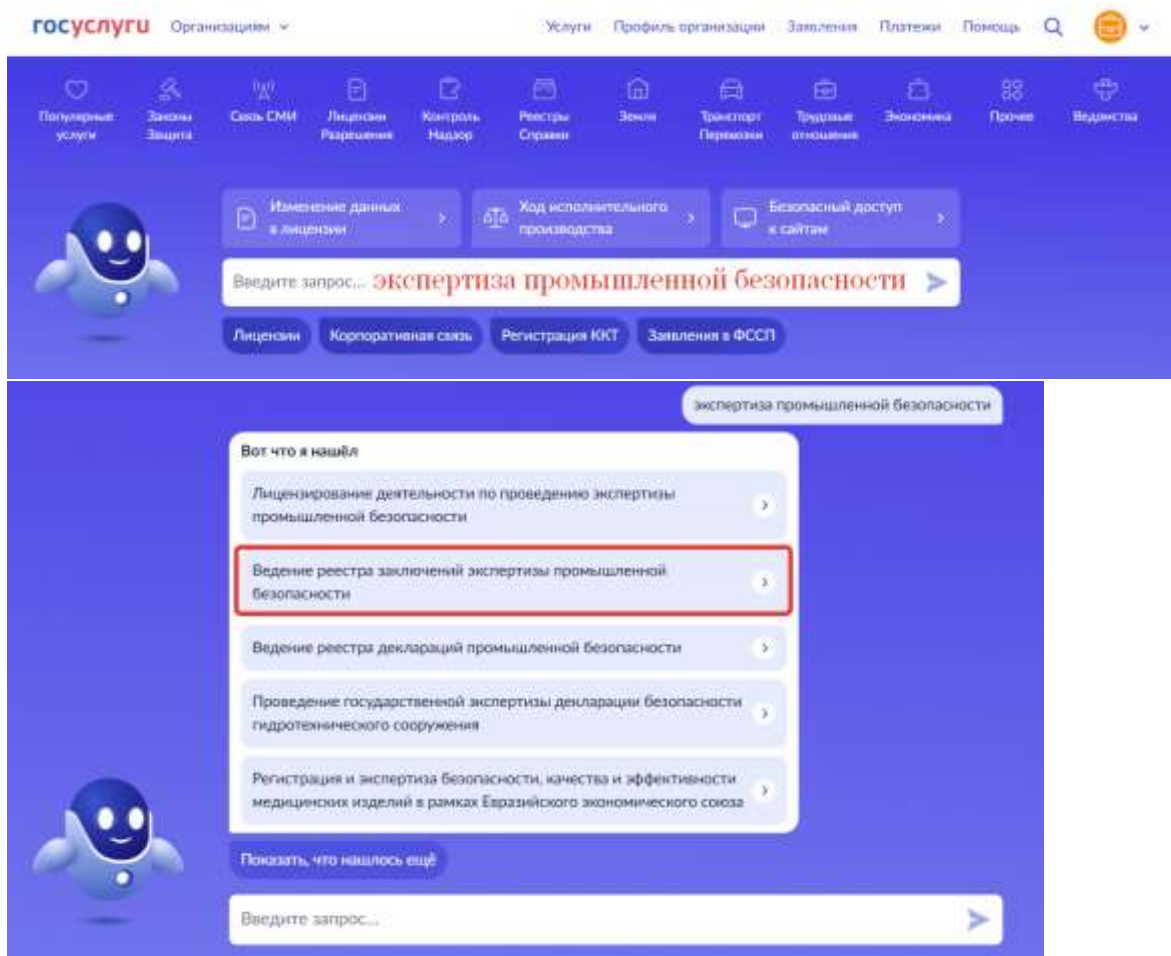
госуслуги Организациям

Услуги Профиль организации Заявления Платежи Помощь

Популярные услуги
Законы Защита
Связь СМИ
Лицензии Разрешения
Контроль Надзор
Реестры Справки
Земля
Транспорт Перевозки
Трудовые отношения
Экономика
Прочее
Ведомства

Изменение данных в лицензии
Ход исполнительного производства
Безопасный доступ к сайтам

Введите запрос... экспертиза промышленной безопасности

Лицензии
Корпоративная связь
Регистрация ККТ
Заявления в ФССП

экспертиза промышленной безопасности

Вот что я нашёл

Лицензирование деятельности по проведению экспертизы промышленной безопасности

Ведение реестра заключений экспертизы промышленной безопасности

Ведение реестра деклараций промышленной безопасности

Проведение государственной экспертизы декларации безопасности гидротехнического сооружения

Регистрация и экспертиза безопасности, качества и эффективности медицинских изделий в рамках Евразийского экономического союза

Показать, что нашлось ещё

Введите запрос...